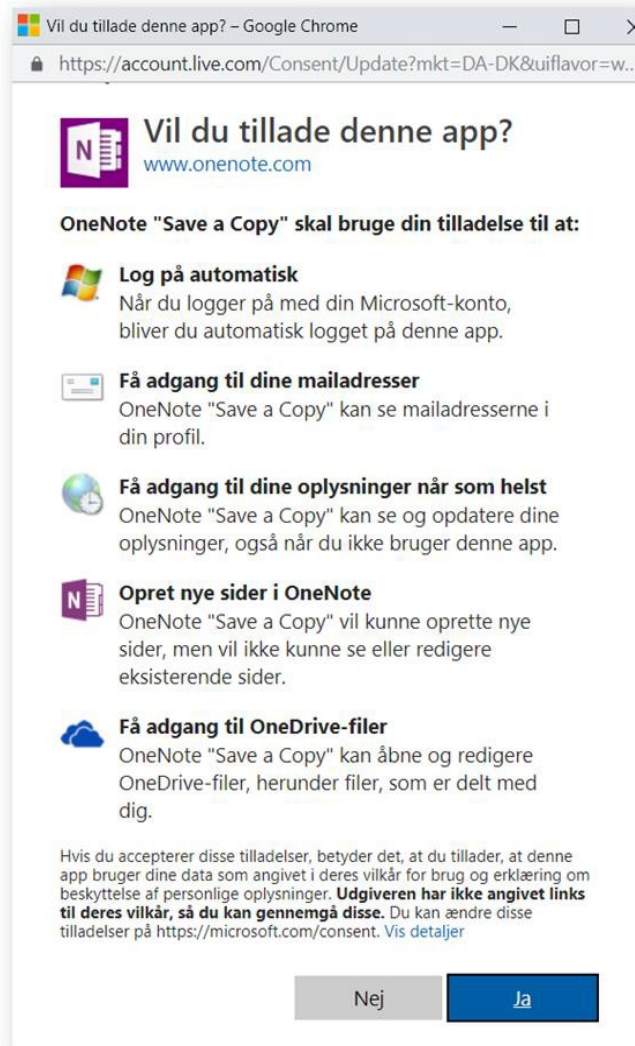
Vil du tillade denne app? – Google Chrome

https://account.live.com/Consent/Update?mkt=DA-DK&uiflavor=w...

Vil du tillade denne app?
www.onenote.com

OneNote "Save a Copy" skal bruge din tilladelse til at:

Log på automatisk
Når du logger på med din Microsoft-konto, bliver du automatisk logget på denne app.

Få adgang til dine mailadresser
OneNote "Save a Copy" kan se mailadresserne i din profil.

Få adgang til dine oplysninger når som helst
OneNote "Save a Copy" kan se og opdatere dine oplysninger, også når du ikke bruger denne app.

Opret nye sider i OneNote
OneNote "Save a Copy" vil kunne oprette nye sider, men vil ikke kunne se eller redigere eksisterende sider.

Få adgang til OneDrive-filer
OneNote "Save a Copy" kan åbne og redigere OneDrive-filer, herunder filer, som er delt med dig.

Hvis du accepterer disse tilladelser, betyder det, at du tillader, at denne app bruger dine data som angivet i deres vilkår for brug og erklæring om beskyttelse af personlige oplysninger. Udgiveren har ikke angivet links til deres vilkår, så du kan gennemgå disse. Du kan ændre disse tilladelser på https://microsoft.com/consent. Vis detaljer

Nej
Ja